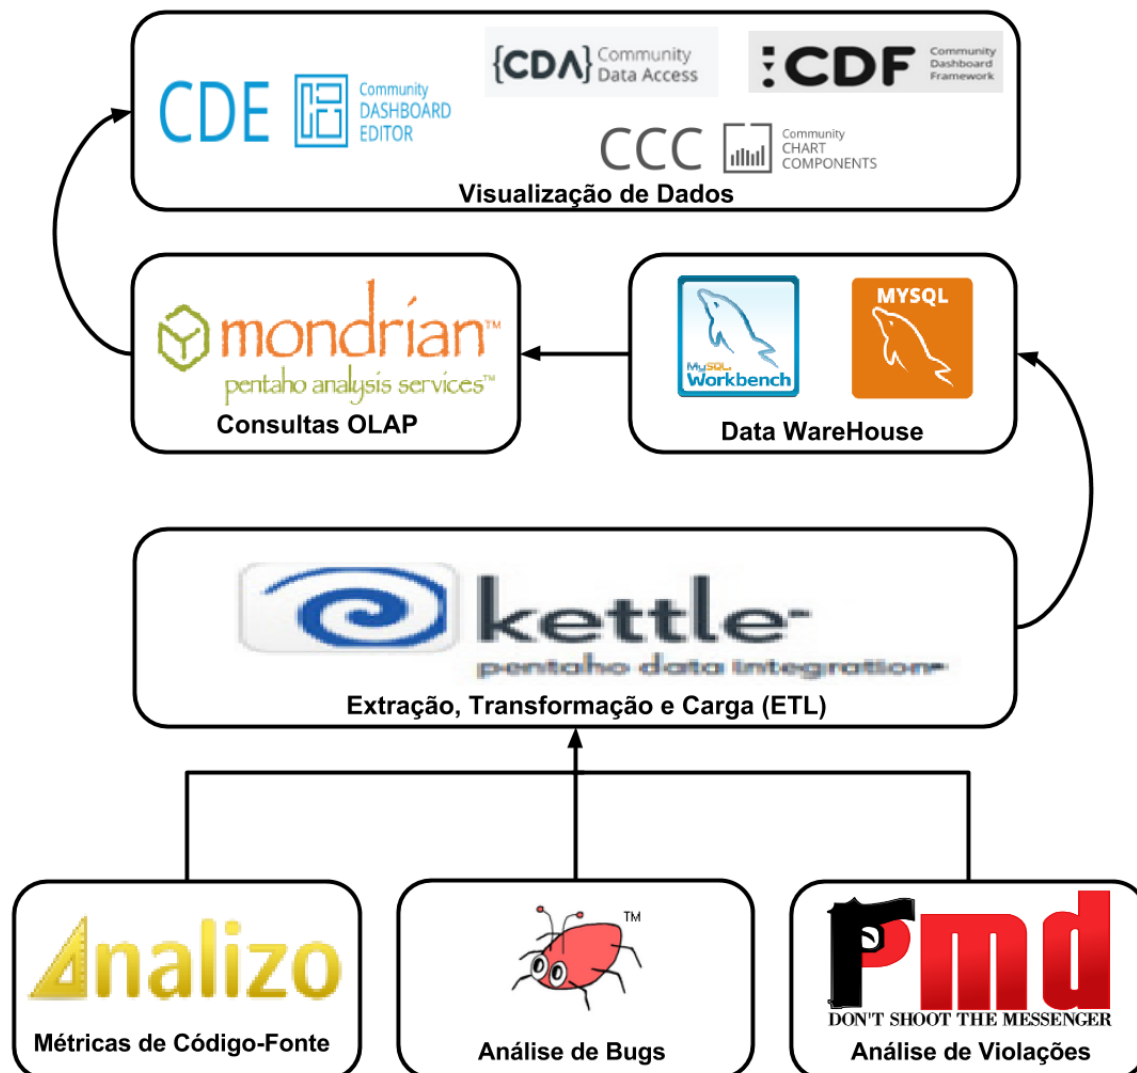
CDE Community DASHBOARD EDITOR

{CDA} Community Data Access

:CDF Community Dashboard Framework

CCC Community CHART COMPONENTS

Visualização de Dados

mondrian™
pentaho analysis services™

Consultas OLAP

MySQL Workbench

MYSQL

Data WareHouse

kettle™
pentaho data integration™

Extração, Transformação e Carga (ETL)

Analizo

Métricas de Código-Fonte

TM

Análise de Bugs

pmd
DON'T SHOOT THE MESSENGER

Análise de Violações